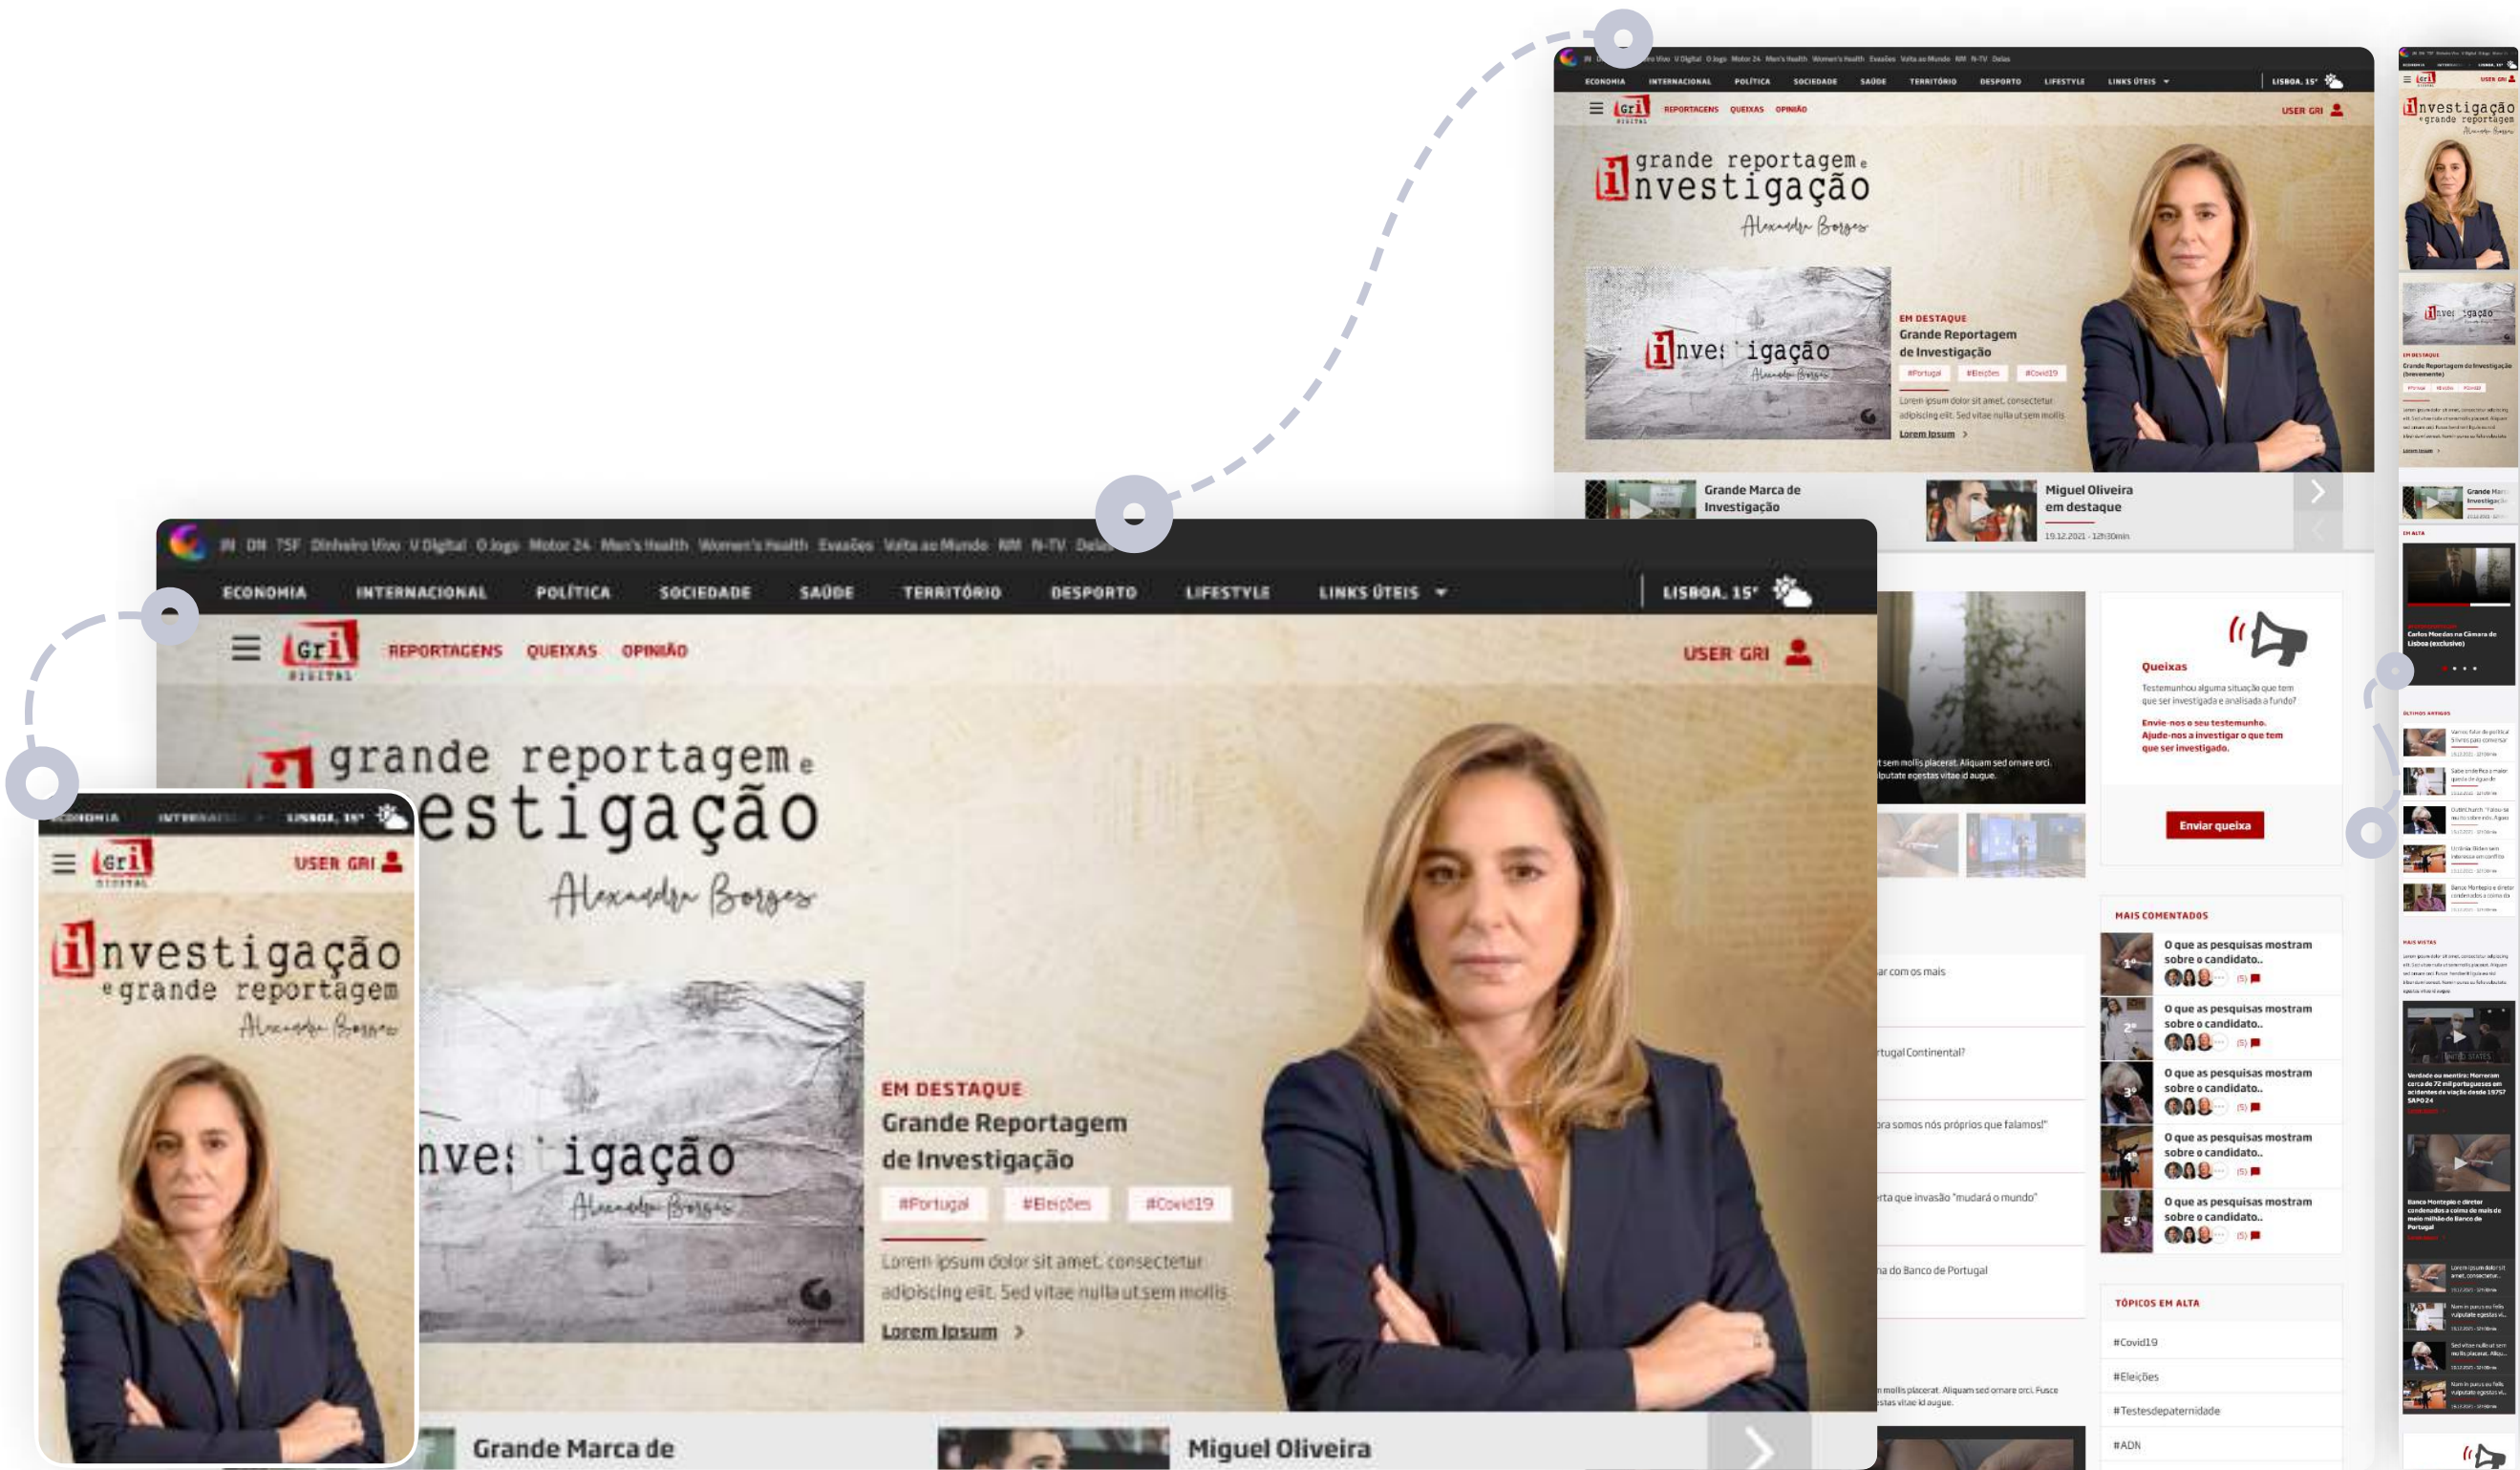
JN DN TSF Dinheiro Vivo V Digital O Jogo Motor 24 Men's Health Women's Health Evasões Volta ao Mundo NM N-TV Delas

ECONOMIA INTERNACIONAL POLÍTICA SOCIEDADE SAÚDE TERRITÓRIO DESPORTO LIFESTYLE LINKS ÚTEIS LISBOA, 15°

Gri DIGITAL REPORTAGENS QUEIXAS OPINIÃO USER GRI

grande reportagem e investigação
Alexandra Borges

EM DESTAQUE
Grande Reportagem de Investigação
#Portugal #Eleições #Covid19
Lorem ipsum dolor sit amet, consectetur adipiscing elit. Sed vitae nulla ut sem mollis
Lorem Ipsum >

Grande Marca de Investigação
Miguel Oliveira em destaque
19.12.2021 - 12h30min

Queixas
Testemunhou alguma situação que tem que ser investigada e analisada a fundo?
Envie-nos o seu testemunho. Ajude-nos a investigar o que tem que ser investigado.
Enviar queixa

MAIS COMENTADOS
O que as pesquisas mostram sobre o candidato..
O que as pesquisas mostram sobre o candidato..
O que as pesquisas mostram sobre o candidato..
O que as pesquisas mostram sobre o candidato..
O que as pesquisas mostram sobre o candidato..

TÓPICOS EM ALTA
#Covid19
#Eleições
#Testesdepaternidade
#ADN

investigação e grande reportagem
Alexandra Borges